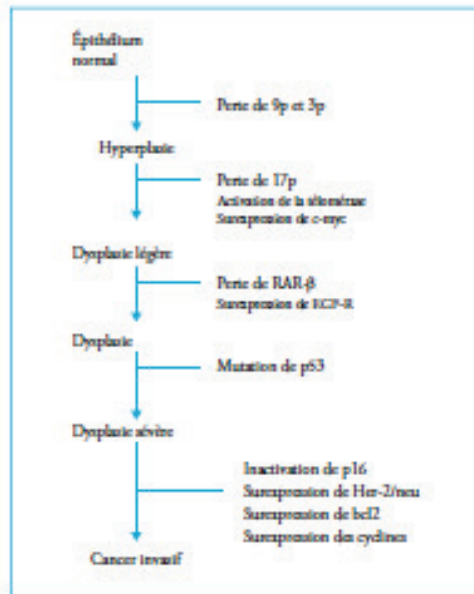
Épithélium normal

Perte de 9p et 3p

Hyperplasie

Perte de 17p
Activation de la télomérase
Surexpression de c-myc

Dysplasie légère

Perte de RAR-β
Surexpression de EGF-R

Dysplasie

Mutation de p53

Dysplasie sévère

Inactivation de p16
Surexpression de Her-2/neu
Surexpression de bcl2
Surexpression des cyclines

Cancer invasif